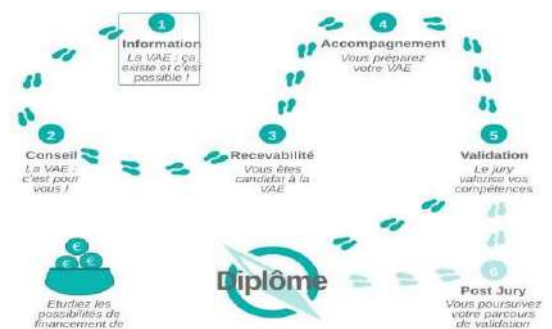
1
Information
La VAE : ça existe et c'est possible !

4
Accompagnement
Vous préparez votre VAE

2
Conseil
La VAE : c'est pour vous !

3
Recevabilité
Vous êtes candidat à la VAE

5
Validation
Le jury valorise vos compétences

€ € €
Etudiez les possibilités de financement de

Diplôme

6
Post Jury
Vous poursuivez votre parcours de validation